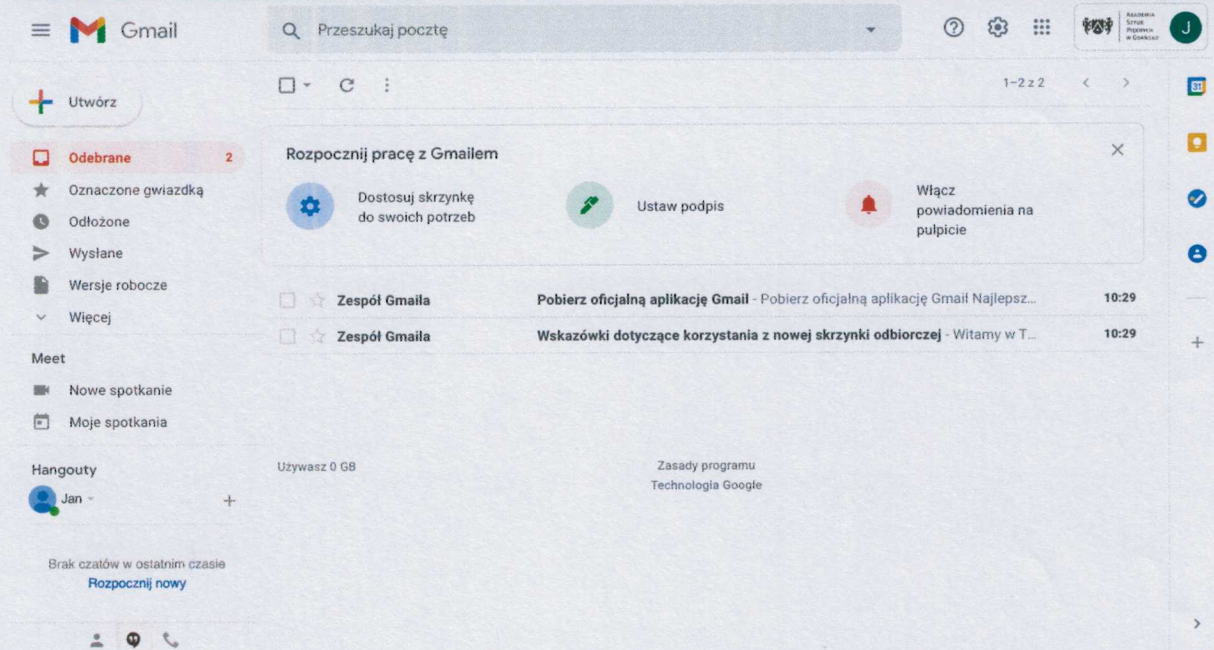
Gmail

Przeszukaj pocztę

J

Utwórz

Odebrane 2

Oznaczone gwiazdką

Odłożone

Wysłane

Wersje robocze

Więcej

Meet

Nowe spotkanie

Moje spotkania

Hangouty

Jan

+

Brak czatów w ostatnim czasie

Rozpocznij nowy

1–2 z 2

Rozpocznij pracę z Gmailem

Dostosuj skrzynkę do swoich potrzeb

Ustaw podpis

Włącz powiadomienia na pulpicie

Zespół Gmaila | Pobierz oficjalną aplikację Gmail - Pobierz oficjalną aplikację Gmail Najlepsz... | 10:29

Zespół Gmaila | Wskazówki dotyczące korzystania z nowej skrzynki odbiorczej - Witamy w T... | 10:29

Używasz 0 GB

Zasady programu

Technologia Google

31

+